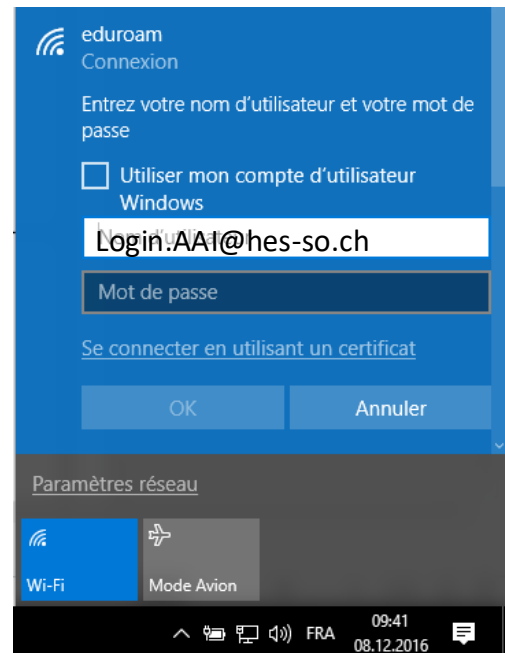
eduroam
Connexion

Entrez votre nom d’utilisateur et votre mot de passe

Utiliser mon compte d’utilisateur Windows

Login.AAI@hes-so.ch

Mot de passe

Se connecter en utilisant un certificat

OK

Annuler

Paramètres réseau

Wi-Fi

Mode Avion

FRA

09:41
08.12.2016